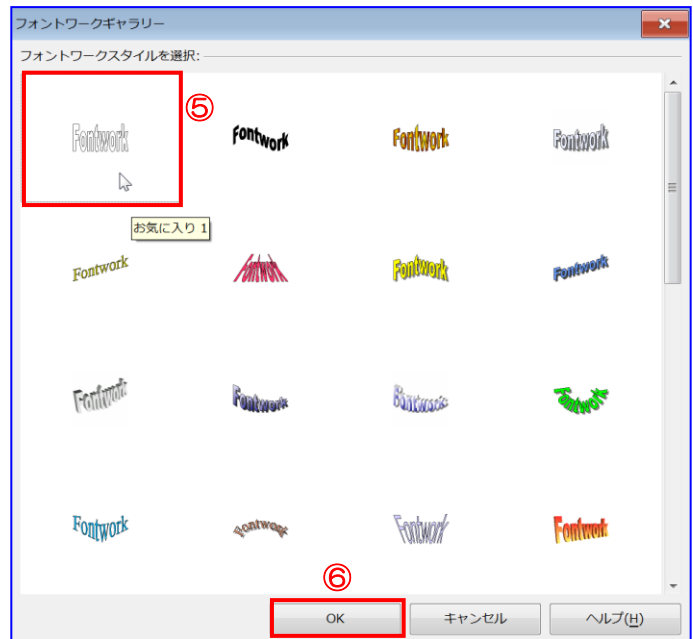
フォントワークギャラリー

フォントワークスタイルを選択:

Fontwork ⑤ Fontwork Fontwork Fontwork

お気に入り 1

Fontwork Fontwork Fontwork Fontwork

Fontwork Fontwork Fontwork Fontwork

Fontwork Fontwork Fontwork Fontwork

⑥

OK キャンセル ヘルプ(H)